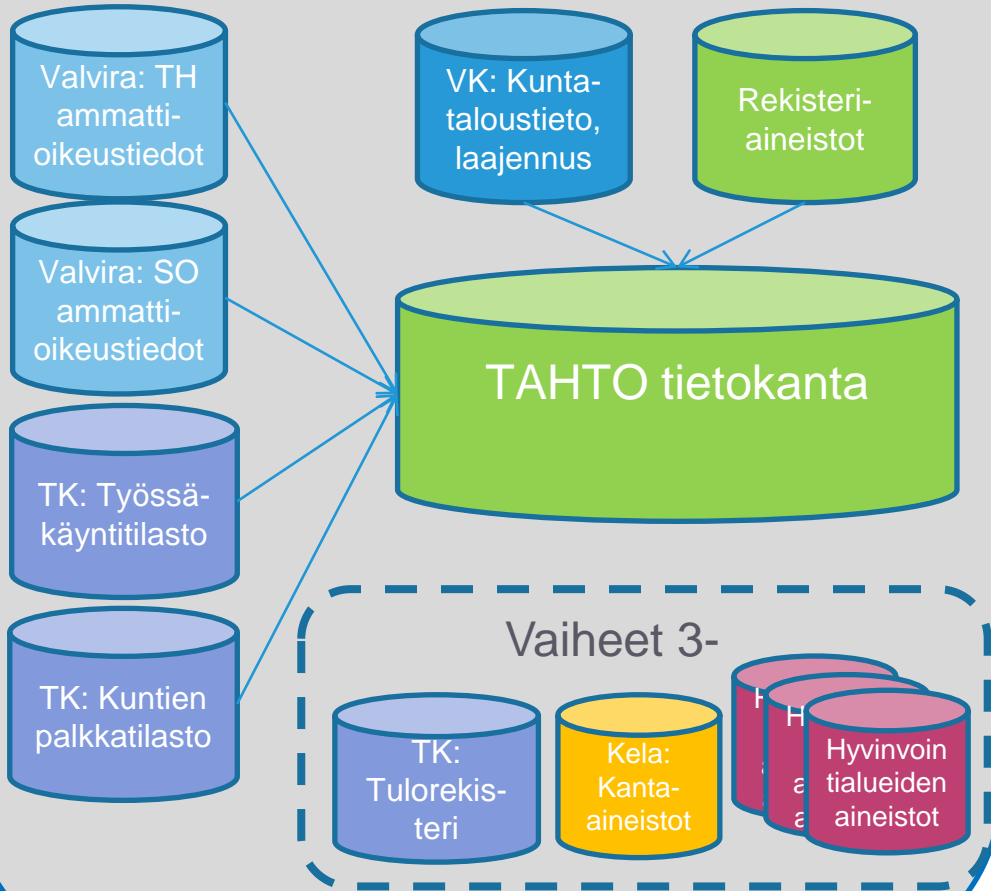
Valvira: TH ammattioikeustiedot

VK: Kuntataloustieto, laajennus

Rekisteriaineistot

Valvira: SO ammattioikeustiedot

TAHTO tietokanta

TK: Työssäkäyntitilasto

TK: Kuntien palkkatilasto

Vaiheet 3-

TK: Tulorekisteri

Kela: Kanta-aineistot

Hyvinvointialueiden aineistot